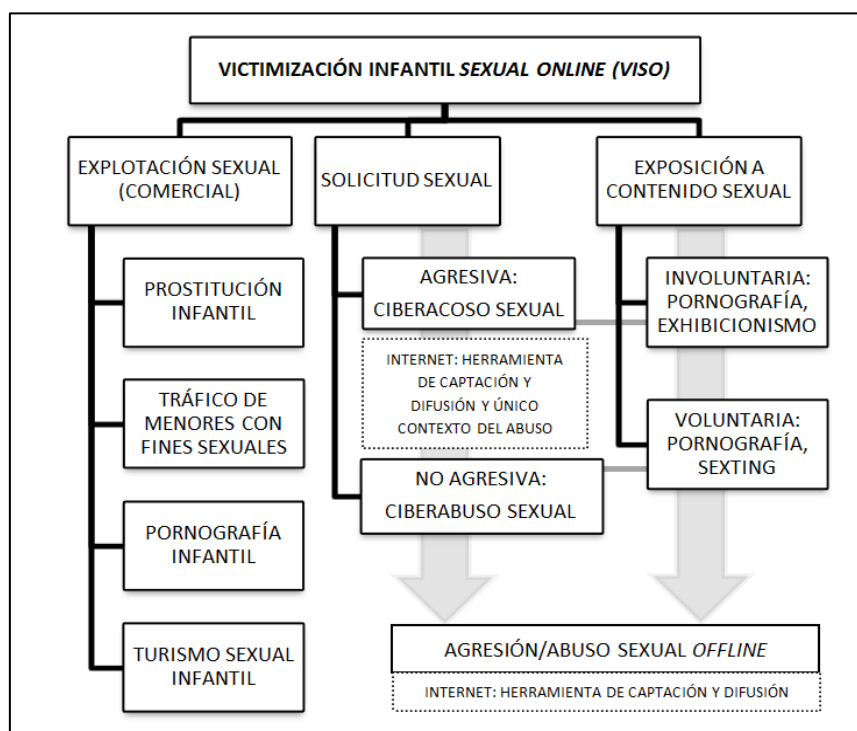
VICTIMIZACIÓN INFANTIL SEXUAL ONLINE (VISO)

EXPLOTACIÓN SEXUAL (COMERCIAL)

PROSTITUCIÓN INFANTIL

TRÁFICO DE MENORES CON FINES SEXUALES

PORNOGRAFÍA INFANTIL

TURISMO SEXUAL INFANTIL

SOLICITUD SEXUAL

AGRESIVA: CIBERACOSO SEXUAL

INTERNET: HERRAMIENTA DE CAPTACIÓN Y DIFUSIÓN Y ÚNICO CONTEXTO DEL ABUSO

NO AGRESIVA: CIBERABUSO SEXUAL

EXPOSICIÓN A CONTENIDO SEXUAL

INVOLUNTARIA: PORNOGRAFÍA, EXHIBICIONISMO

VOLUNTARIA: PORNOGRAFÍA, SEXTING

AGRESIÓN/ABUSO SEXUAL OFFLINE

INTERNET: HERRAMIENTA DE CAPTACIÓN Y DIFUSIÓN